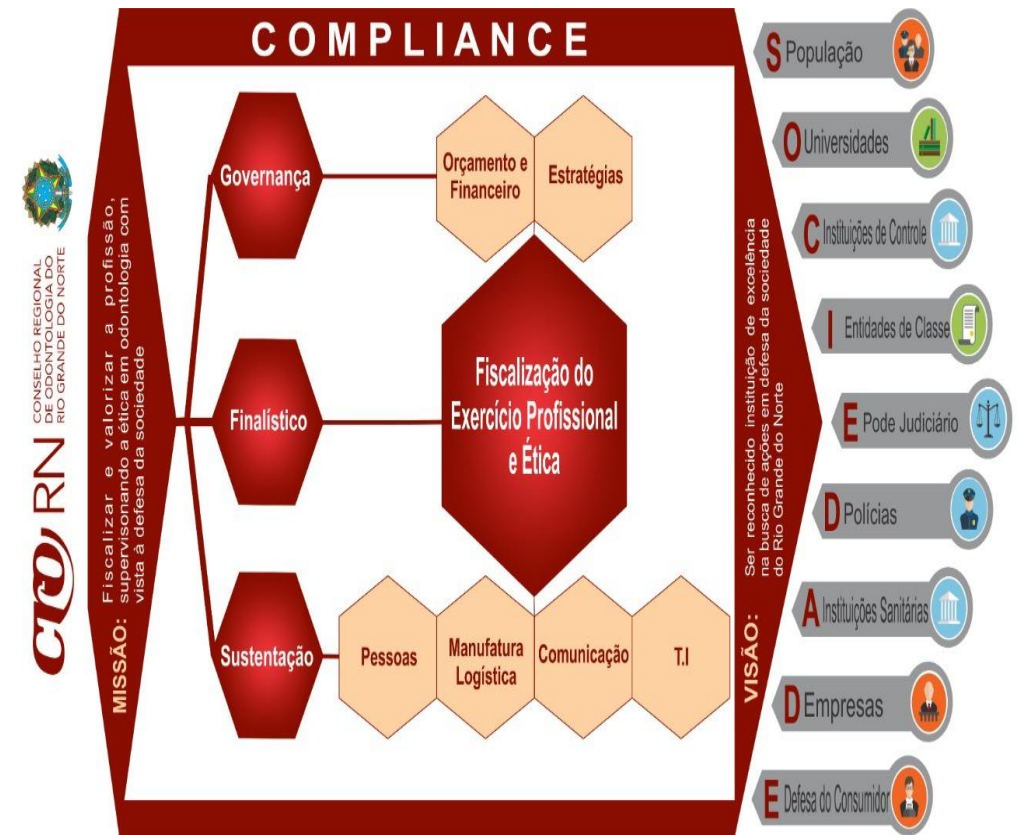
CFO RN
CONSELHO REGIONAL DE ODONTOLOGIA DO RIO GRANDE DO NORTE

COMPLIANCE

MISSÃO: Fiscalizar e valorizar a profissão, supervisionando a ética em odontologia com vista à defesa da sociedade

Governança
Orçamento e Financeiro
Estratégias

Finalístico
Fiscalização do Exercício Profissional e Ética

Sustentação
Pessoas
Manufatura Logística
Comunicação
T.I

VISÃO: Ser reconhecido instituição de excelência na busca de ações em defesa da sociedade do Rio Grande do Norte

S População
O Universidades
C Instituições de Controle
I Entidades de Classe
E Pode Judiciário
D Polícias
A Instituições Sanitárias
D Empresas
E Defesa do Consumidor